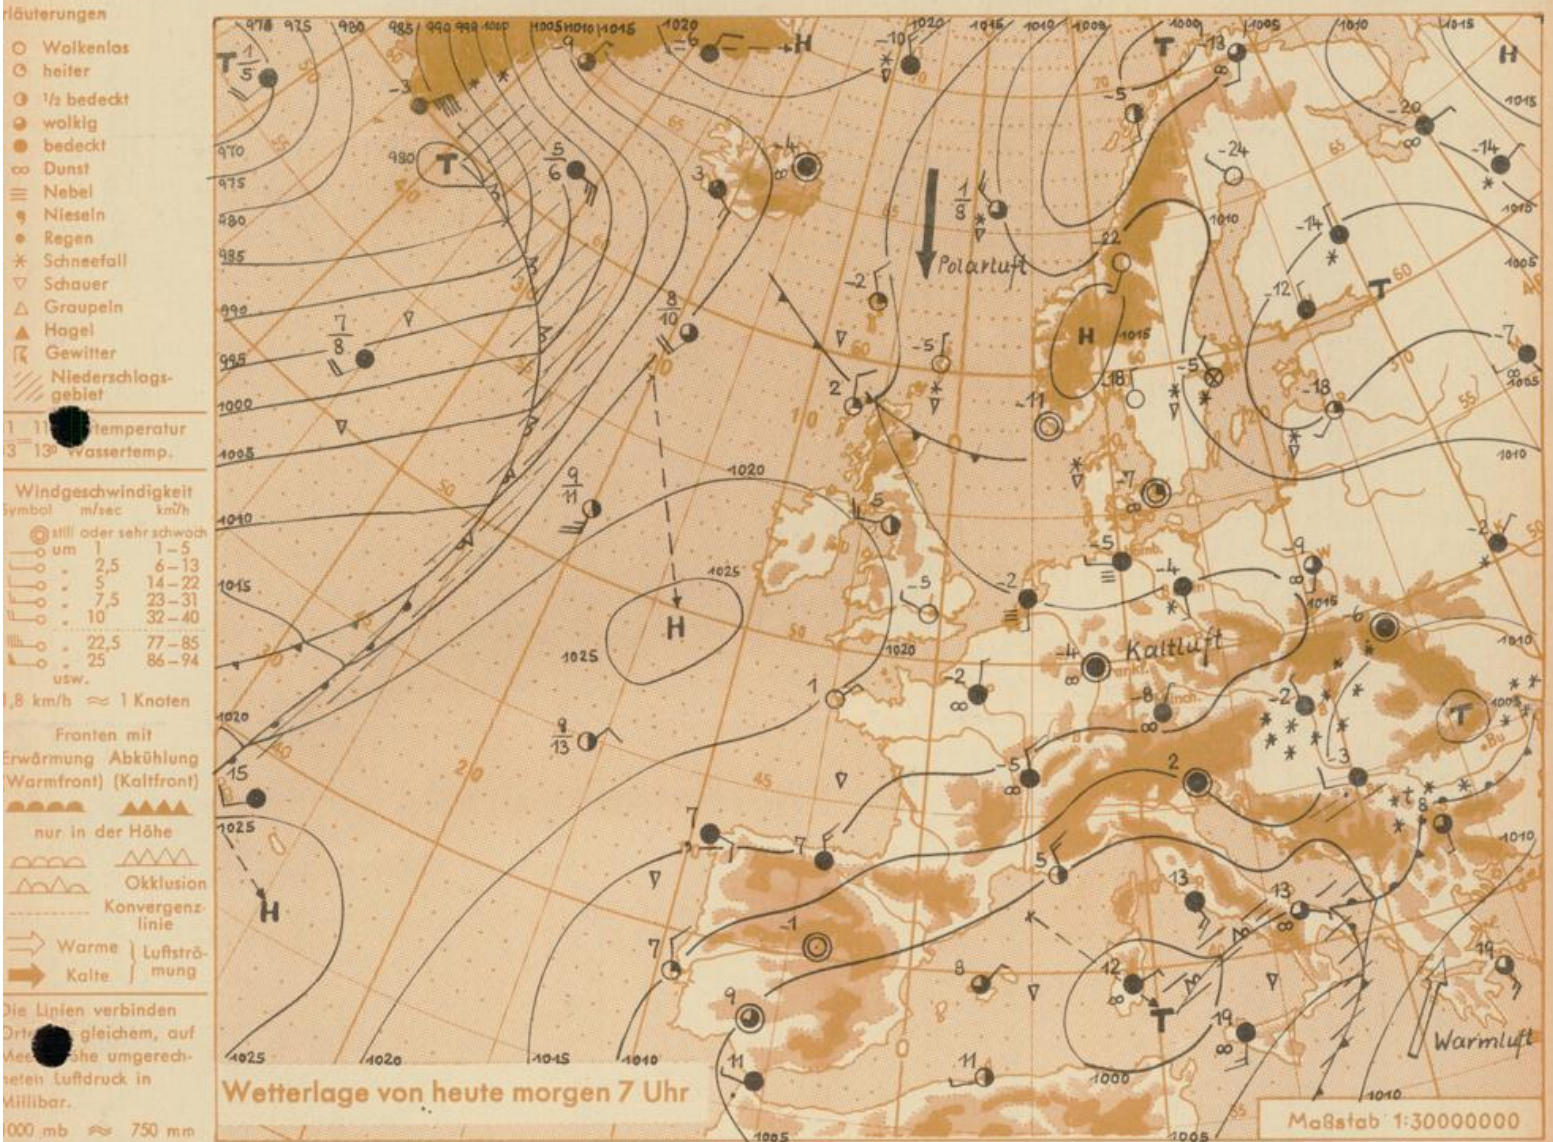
rläuterungen
Wolkenlos
heiter
½ bedeckt
wolkig
bedeckt
Dunst
Nebel
Nieseln
Regen
Schneefall
Schauer
Graupeln
Hagel
Gewitter
Niederschlagsgebiet

1 11 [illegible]temperatur
3 13 Wassertemp.

Windgeschwindigkeit
Symbol m/sec km/h
still oder sehr schwach
um 1 1–5
2,5 6–13
5 14–22
7,5 23–31
10 32–40
22,5 77–85
25 86–94
usw.
1,8 km/h ≈ 1 Knoten

Fronten mit
Erwärmung Abkühlung
(Warmfront) (Kaltfront)
nur in der Höhe
Okklusion
Konvergenzlinie
Warme } Luftströmung
Kalte }

Die Linien verbinden Orte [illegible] gleichem, auf Meeres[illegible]höhe umgerechneten Luftdruck in Millibar.
1000 mb ≈ 750 mm

970 975 980 985 990 995 1000 1005 1010 1015 1020
T H
Polarluft
Kaltluft
Warmluft
1025
H
T
1020 1015 1010 1005 1000

Wetterlage von heute morgen 7 Uhr

Maßstab 1:30000000